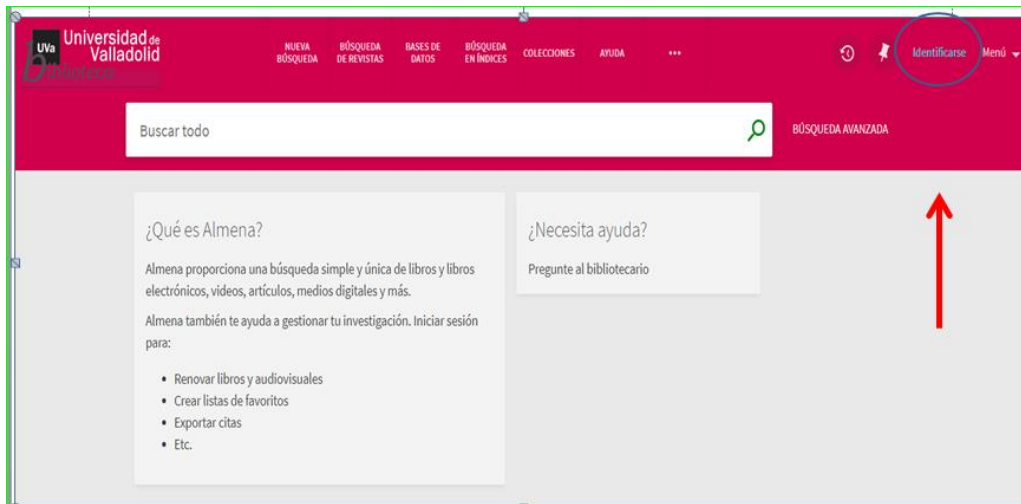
UVa Universidad de Valladolid
Biblioteca

NUEVA BÚSQUEDA
BÚSQUEDA DE REVISTAS
BASES DE DATOS
BÚSQUEDA EN ÍNDICES
COLECCIONES
AYUDA
•••

Identificarse
Menú

Buscar todo

BÚSQUEDA AVANZADA

¿Qué es Almena?

Almena proporciona una búsqueda simple y única de libros y libros electrónicos, videos, artículos, medios digitales y más.

Almena también te ayuda a gestionar tu investigación. Iniciar sesión para:

• Renovar libros y audiovisuales
• Crear listas de favoritos
• Exportar citas
• Etc.

¿Necesita ayuda?

Pregunte al bibliotecario